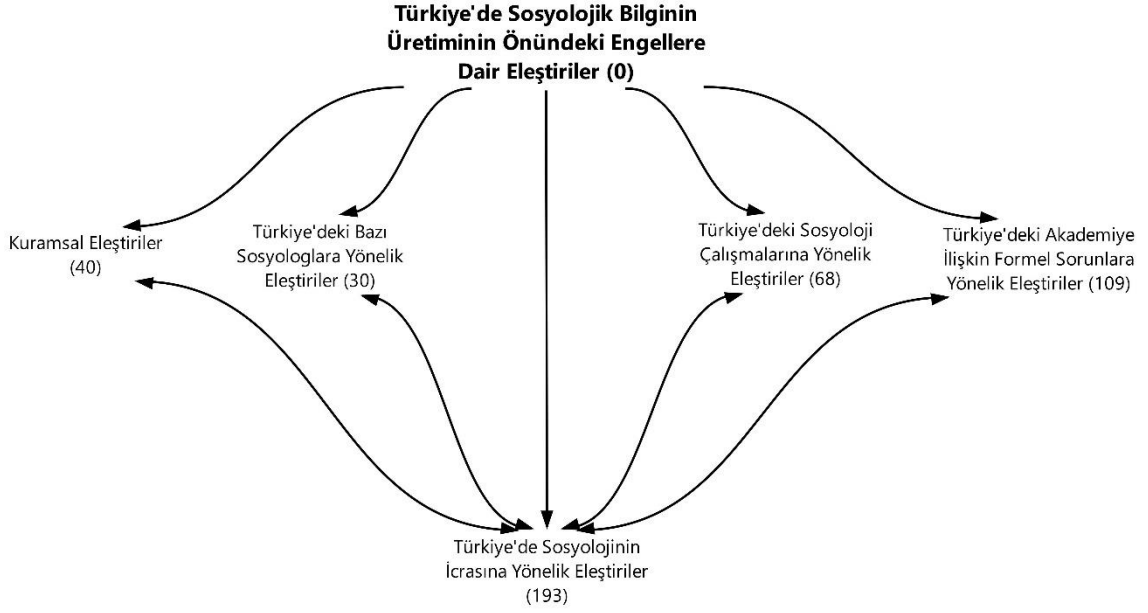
Türkiye'de Sosyolojik Bilginin Üretiminin Önündeki Engellere Dair Eleştiriler (0)

Kuramsal Eleştiriler (40)

Türkiye'deki Bazı Sosyologlara Yönelik Eleştiriler (30)

Türkiye'deki Sosyoloji Çalışmalarına Yönelik Eleştiriler (68)

Türkiye'deki Akademiye İlişkin Formel Sorunlara Yönelik Eleştiriler (109)

Türkiye'de Sosyolojinin İcrasına Yönelik Eleştiriler (193)